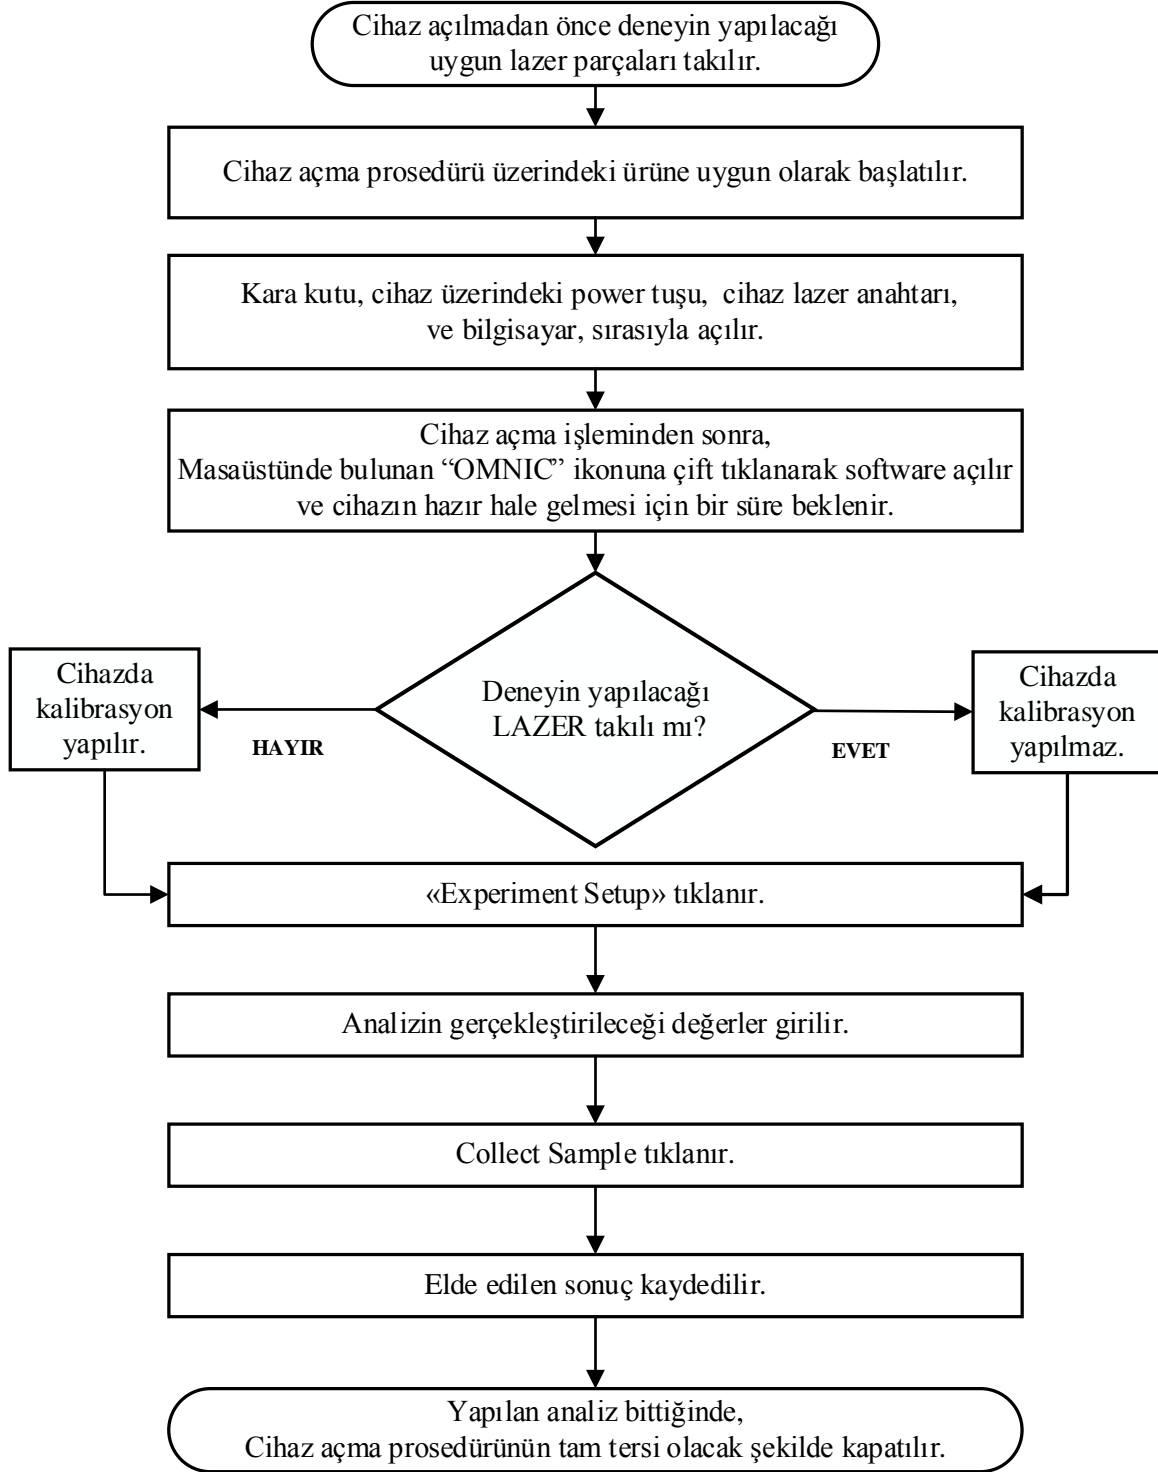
Cihaz açılmadan önce deneyin yapılacağı uygun lazer parçaları takılır.

Cihaz açma prosedürü üzerindeki ürüne uygun olarak başlatılır.

Kara kutu, cihaz üzerindeki power tuşu, cihaz lazer anahtarı, ve bilgisayar, sırasıyla açılır.

Cihaz açma işleminden sonra, Masaüstünde bulunan "OMNIC" ikonuna çift tıklanarak software açılır ve cihazın hazır hale gelmesi için bir süre beklenir.

Cihazda kalibrasyon yapılır.

HAYIR

Deneyin yapılacağı LAZER takılı mı?

EVET

Cihazda kalibrasyon yapılmaz.

«Experiment Setup» tıklanır.

Analizin gerçekleştirileceği değerler girilir.

Collect Sample tıklanır.

Elde edilen sonuç kaydedilir.

Yapılan analiz bittiğinde, Cihaz açma prosedürünün tam tersi olacak şekilde kapatılır.